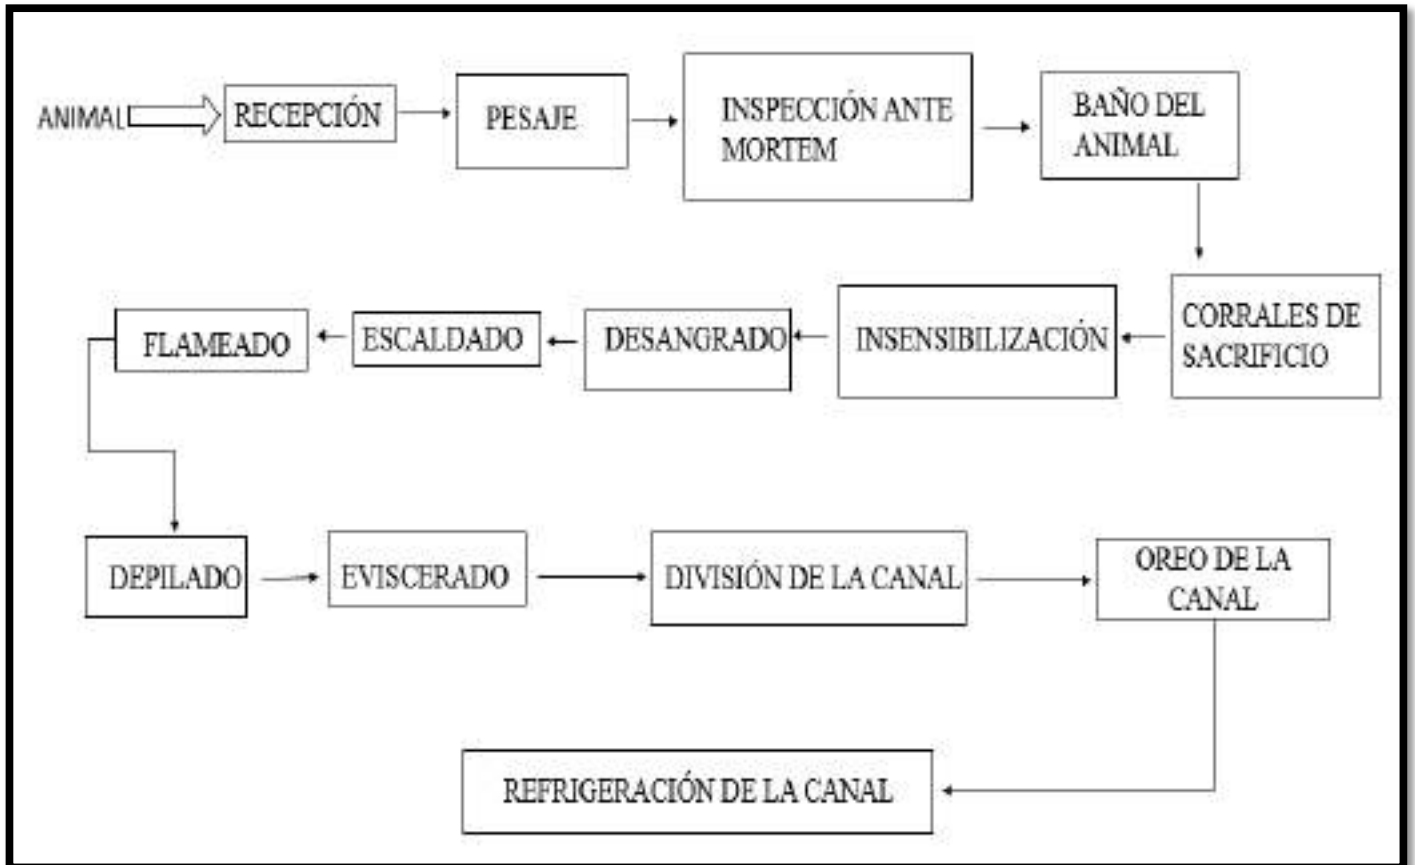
ANIMAL

RECEPCIÓN

PESAJE

INSPECCIÓN ANTE MORTEM

BAÑO DEL ANIMAL

CORRALES DE SACRIFICIO

INSENSIBILIZACIÓN

DESANGRADO

ESCALDADO

FLAMEADO

DEPILADO

EVISCERADO

DIVISIÓN DE LA CANAL

OREO DE LA CANAL

REFRIGERACIÓN DE LA CANAL